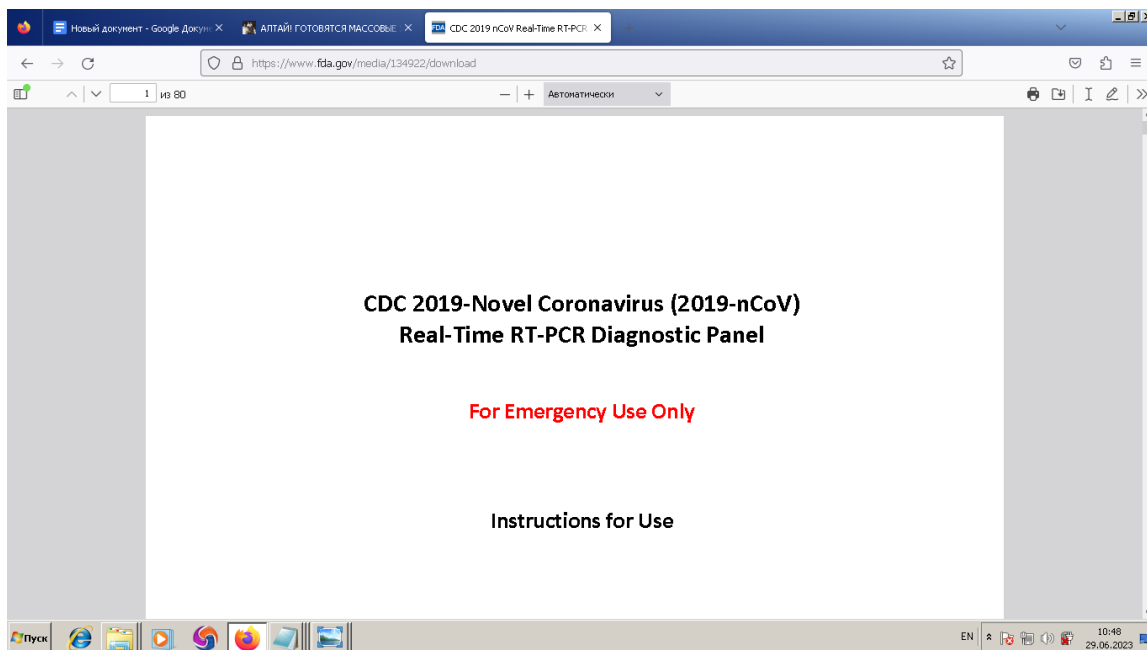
Новый документ - Google Докум ×
АЛТАЙ! ГОТОВЯТСЯ МАССОВЫЕ ×
FDA CDC 2019 nCoV Real-Time RT-PCR ×

https://www.fda.gov/media/134922/download

1 из 80

— | + Автоматически

CDC 2019-Novel Coronavirus (2019-nCoV)
Real-Time RT-PCR Diagnostic Panel

For Emergency Use Only

Instructions for Use

Пуск

EN

10:48
29.06.2023